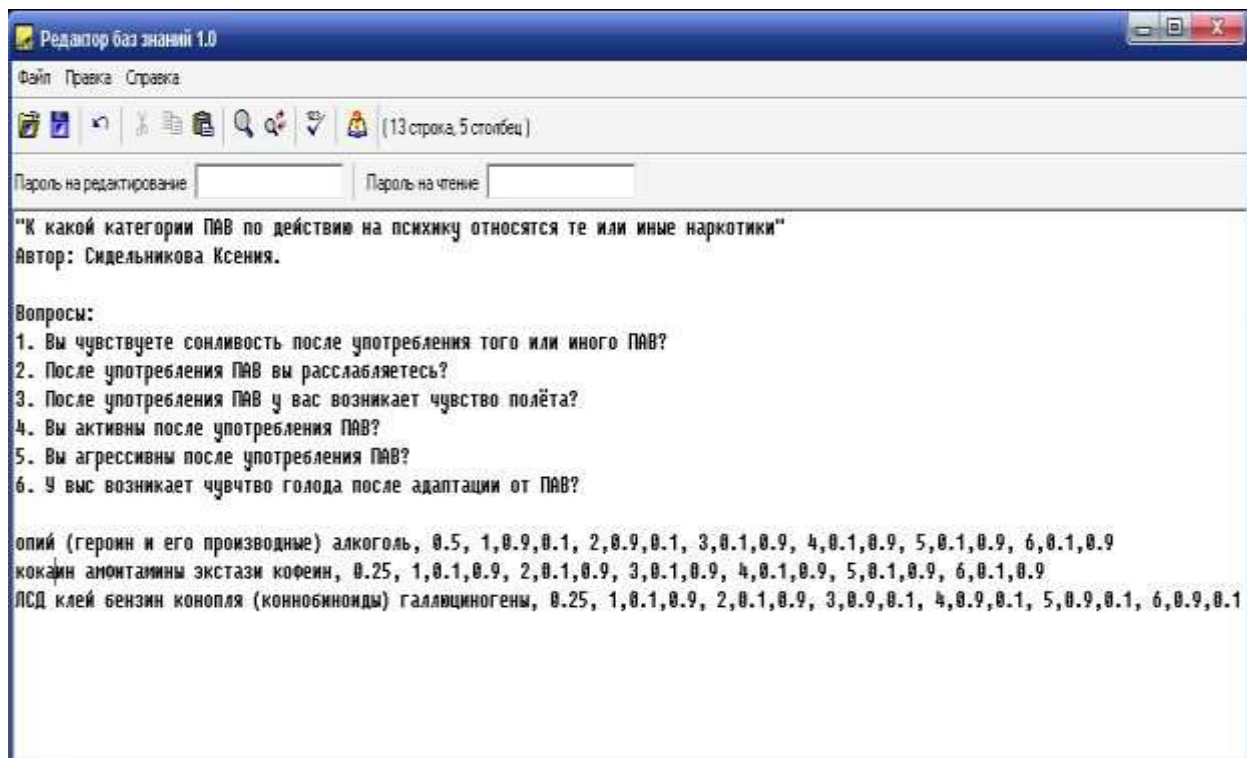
Редактор баз знаний 1.0

Файл Правка Справка

(13 строка, 5 столбец)

Пароль на редактирование Пароль на чтение

"К какой категории ПАВ по действию на психику относятся те или иные наркотики"
Автор: Сидельникова Ксения.

Вопросы:
1. Вы чувствуете сонливость после употребления того или иного ПАВ?
2. После употребления ПАВ вы расслабляетесь?
3. После употребления ПАВ у вас возникает чувство полёта?
4. Вы активны после употребления ПАВ?
5. Вы агрессивны после употребления ПАВ?
6. У выс возникает чувчтво голода после адаптации от ПАВ?

опий (героин и его производные) алкоголь, 0.5, 1,0.9,0.1, 2,0.9,0.1, 3,0.1,0.9, 4,0.1,0.9, 5,0.1,0.9, 6,0.1,0.9
кокаин амфитамины экстази кофеин, 0.25, 1,0.1,0.9, 2,0.1,0.9, 3,0.1,0.9, 4,0.1,0.9, 5,0.1,0.9, 6,0.1,0.9
ЛСД клей бензин конопля (коннобиноиды) галлюциногены, 0.25, 1,0.1,0.9, 2,0.1,0.9, 3,0.9,0.1, 4,0.9,0.1, 5,0.9,0.1, 6,0.9,0.1